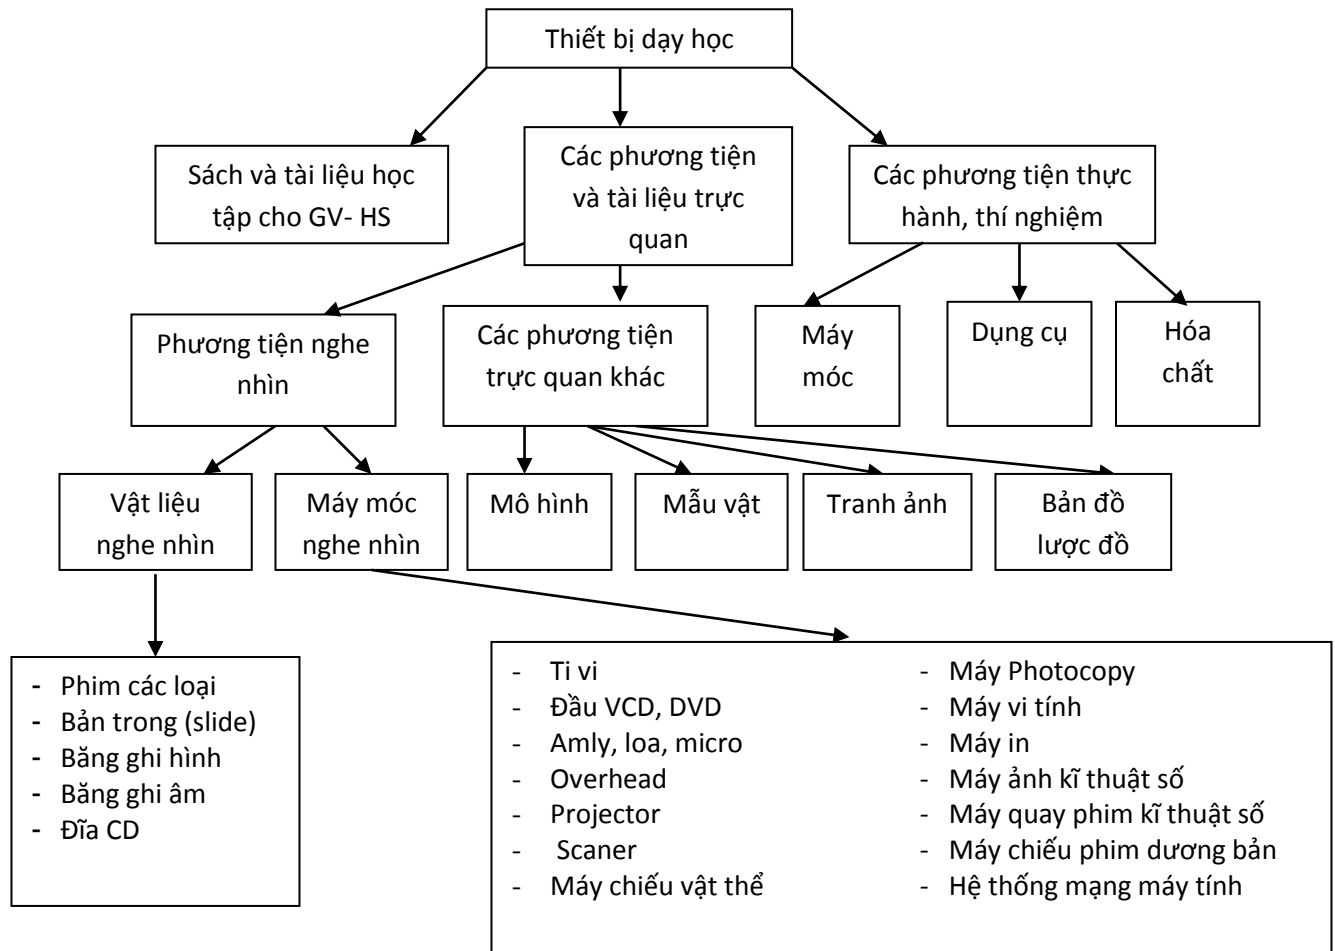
Thiết bị dạy học

Sách và tài liệu học tập cho GV- HS

Các phương tiện và tài liệu trực quan

Các phương tiện thực hành, thí nghiệm

Phương tiện nghe nhìn

Các phương tiện trực quan khác

Máy móc

Dụng cụ

Hóa chất

Vật liệu nghe nhìn

Máy móc nghe nhìn

Mô hình

Mẫu vật

Tranh ảnh

Bản đồ lược đồ

- Phim các loại
- Bản trong (slide)
- Băng ghi hình
- Băng ghi âm
- Đĩa CD

- Ti vi
- Đầu VCD, DVD
- Amly, loa, micro
- Overhead
- Projector
- Scaner
- Máy chiếu vật thể

- Máy Photocopy
- Máy vi tính
- Máy in
- Máy ảnh kĩ thuật số
- Máy quay phim kĩ thuật số
- Máy chiếu phim dương bản
- Hệ thống mạng máy tính